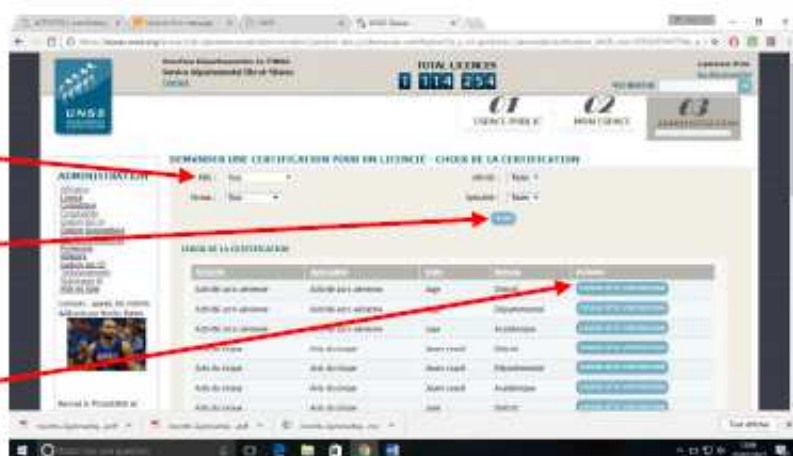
UNSS

TOTAL LICENCES
1 114 254

01
ESPACE PUBLIC

02
MON ESPACE

03
ADMINISTRATION

ADMINISTRATION

DEMANDER UNE CERTIFICATION POUR UN LICENCIE - CHOIX DE LA CERTIFICATION

Tous
Tous
Tous
Tous

CHOIX DE LA CERTIFICATION

| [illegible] | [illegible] | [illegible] | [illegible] | Actions |
|---|---|---|---|---|
| Activité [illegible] | Activité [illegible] | Juge | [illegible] | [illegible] |
| Activité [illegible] | Activité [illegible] | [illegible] | Départemental | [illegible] |
| Activité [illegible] | Activité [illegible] | Juge | Académique | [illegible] |
| Arts du cirque | Arts du cirque | Jeune coach | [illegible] | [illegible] |
| Arts du cirque | Arts du cirque | Jeune coach | Départemental | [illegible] |
| Arts du cirque | Arts du cirque | Jeune coach | Académique | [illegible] |
| Arts du cirque | Arts du cirque | Juge | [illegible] | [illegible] |

Tout afficher